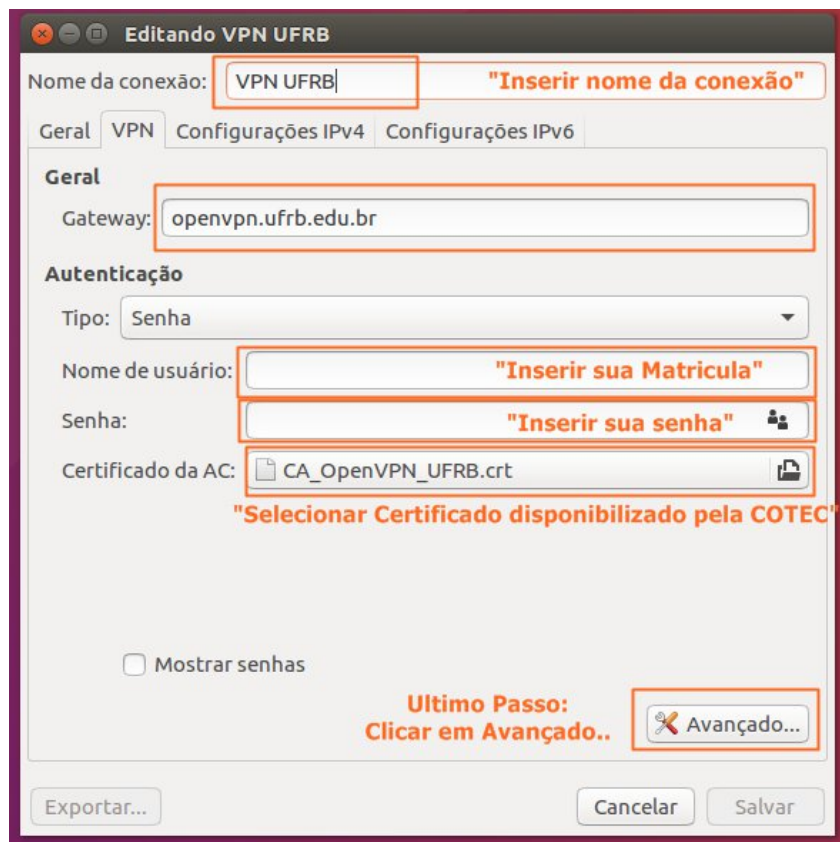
Editando VPN UFRB

Nome da conexão: VPN UFRB "Inserir nome da conexão"

Geral VPN Configurações IPv4 Configurações IPv6

Geral

Gateway: openvpn.ufrb.edu.br

Autenticação

Tipo: Senha

Nome de usuário: "Inserir sua Matricula"

Senha: "Inserir sua senha"

Certificado da AC: CA_OpenVPN_UFRB.crt

"Selecionar Certificado disponibilizado pela COTEC"

Mostrar senhas

Ultimo Passo:
Clicar em Avançado..

Avançado...

Exportar...

Cancelar

Salvar